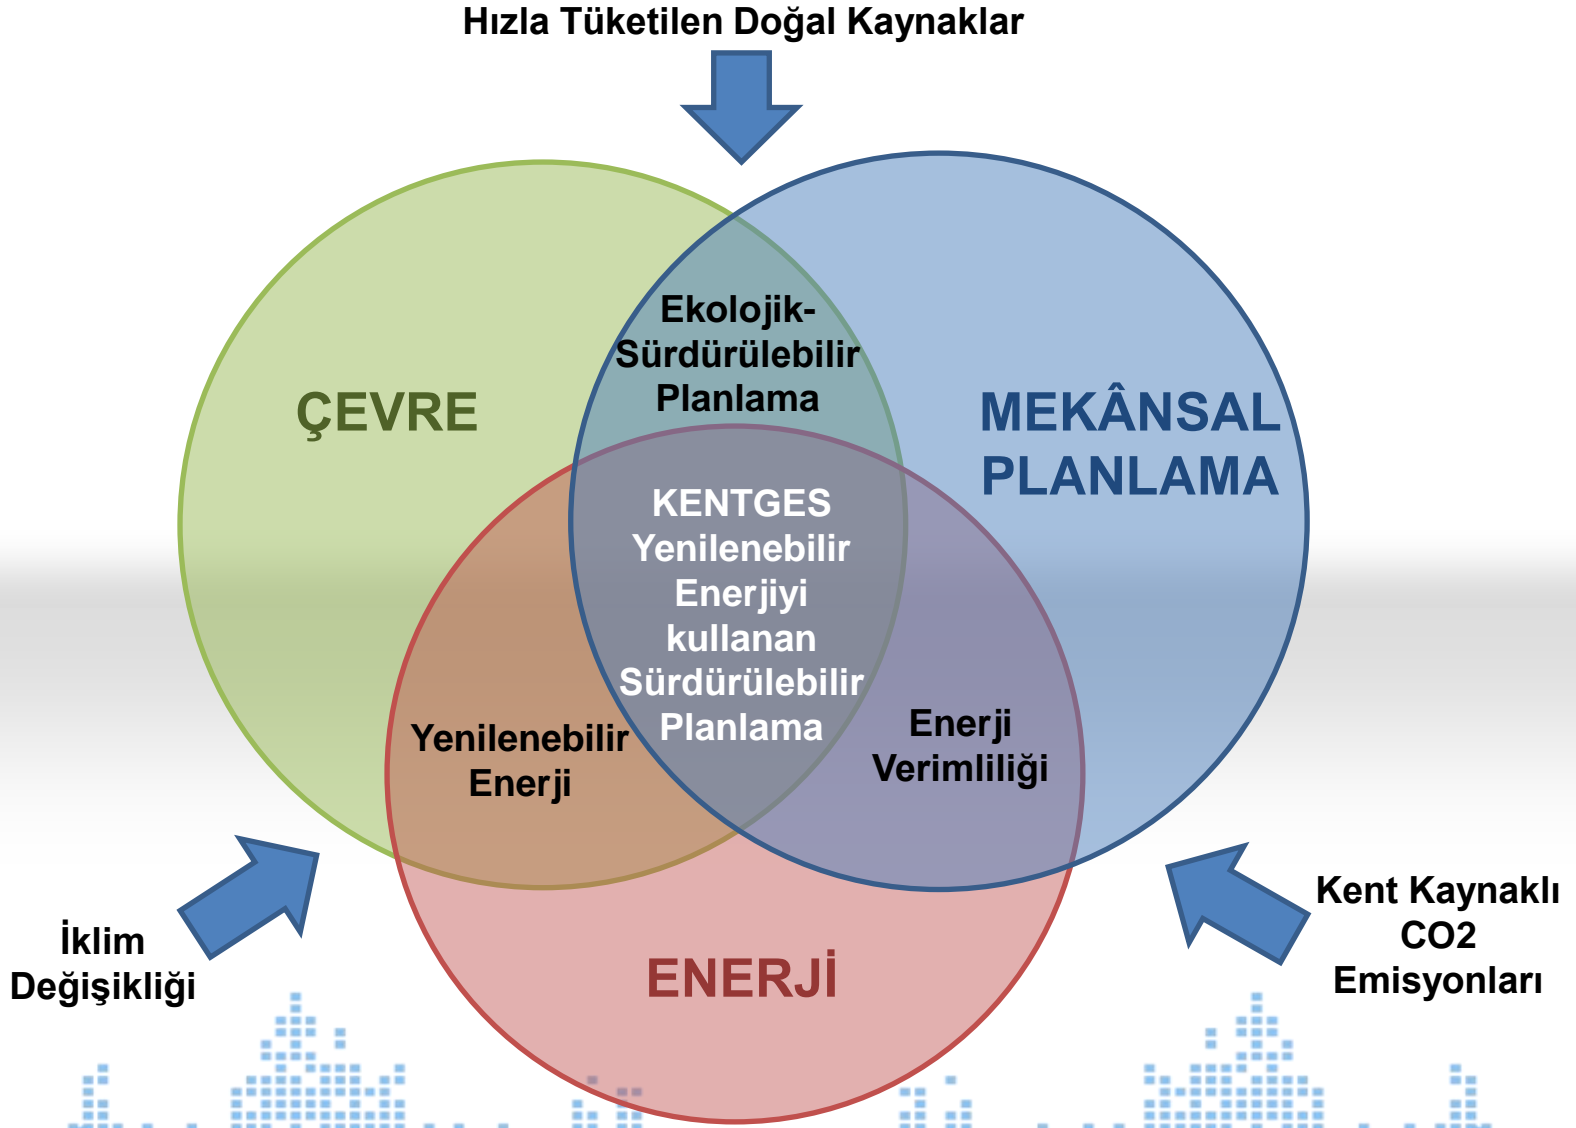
Hızla Tüketilen Doğal Kaynaklar

ÇEVRE

Ekolojik-Sürdürülebilir Planlama

MEKÂNSAL PLANLAMA

KENTGES Yenilenebilir Enerjiyi kullanan Sürdürülebilir Planlama

Yenilenebilir Enerji

Enerji Verimliliği

ENERJİ

İklim Değişikliği

Kent Kaynaklı CO2 Emisyonları